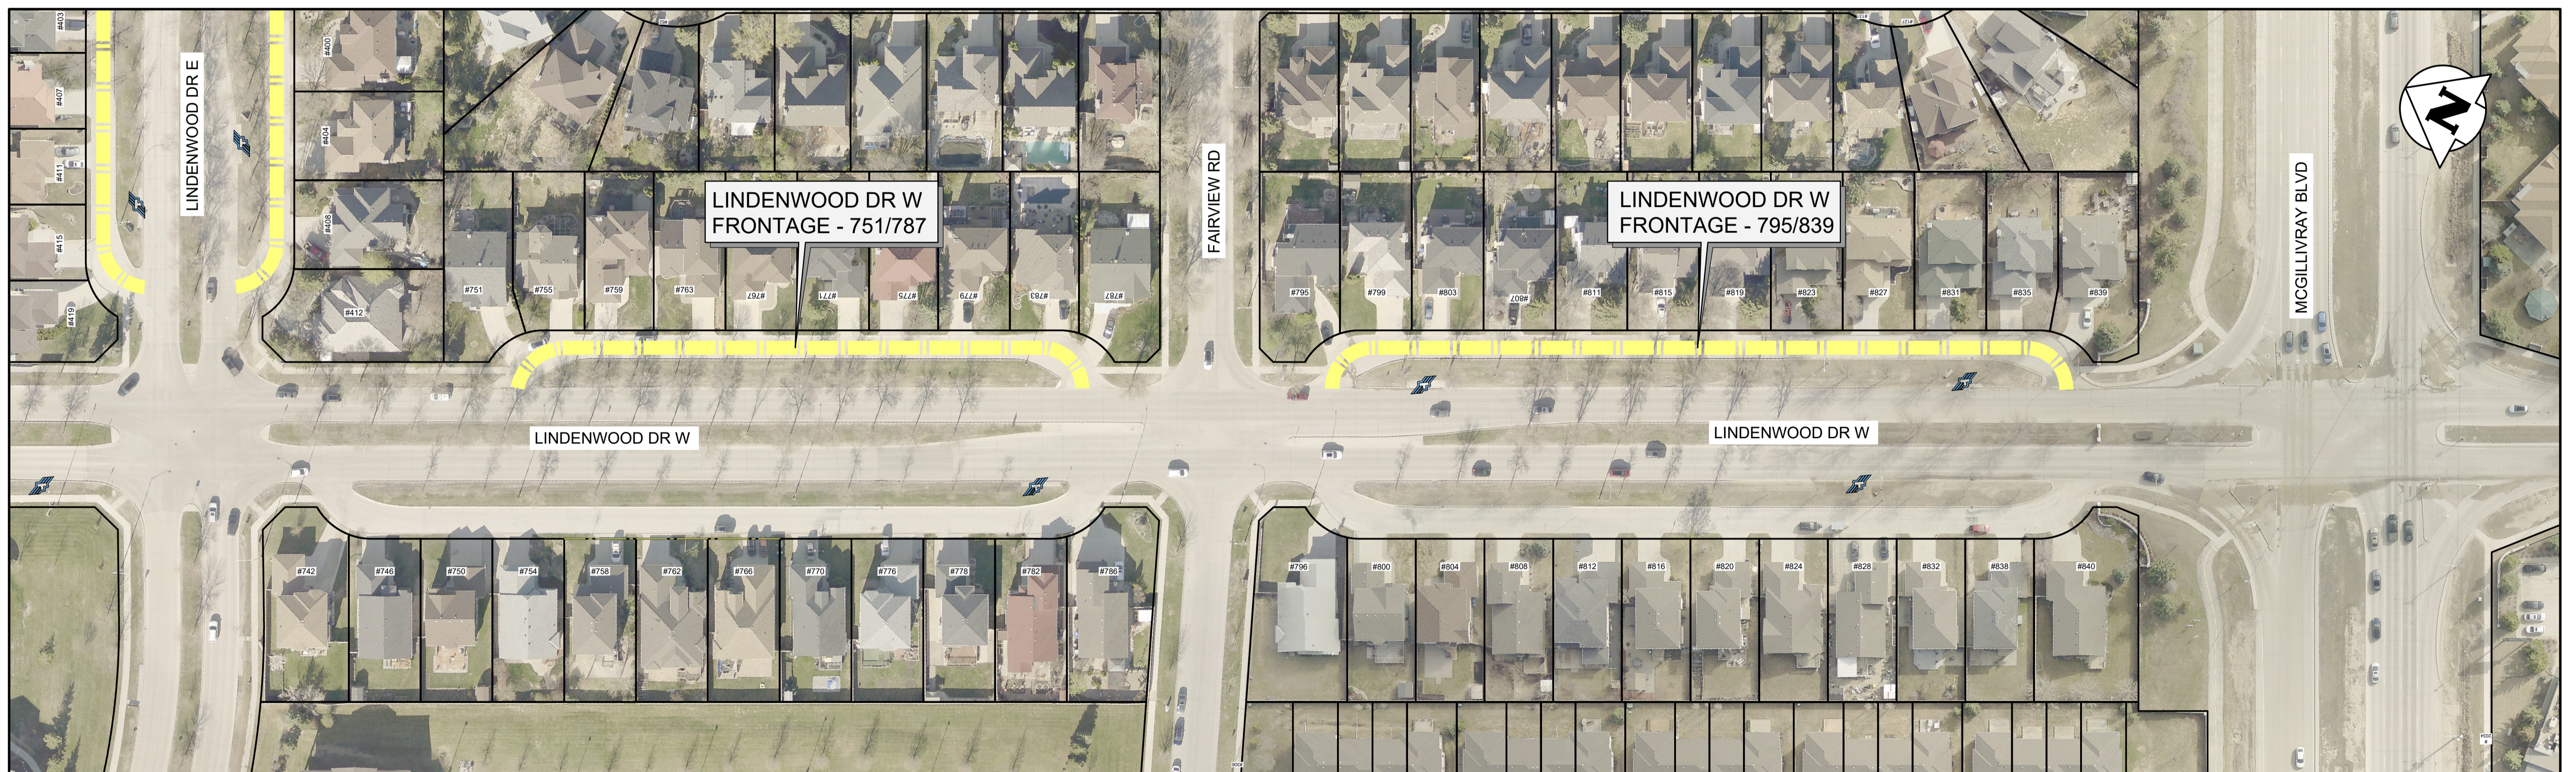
#403
#407
#411
#415
#419
LINDENWOOD DR E
#400
#404
#408
#412
LINDENWOOD DR W
FRONTAGE - 751/787
#751
#755
#759
#763
#767
#771
#775
#779
#783
#787
FAIRVIEW RD
LINDENWOOD DR W
FRONTAGE - 795/839
#795
#799
#803
#807
#811
#815
#819
#823
#827
#831
#835
#839
MCGILLIVRAY BLVD
LINDENWOOD DR W
LINDENWOOD DR W
#742
#746
#750
#754
#758
#762
#766
#770
#776
#778
#782
#786
#796
#800
#804
#808
#812
#816
#820
#824
#828
#832
#838
#840